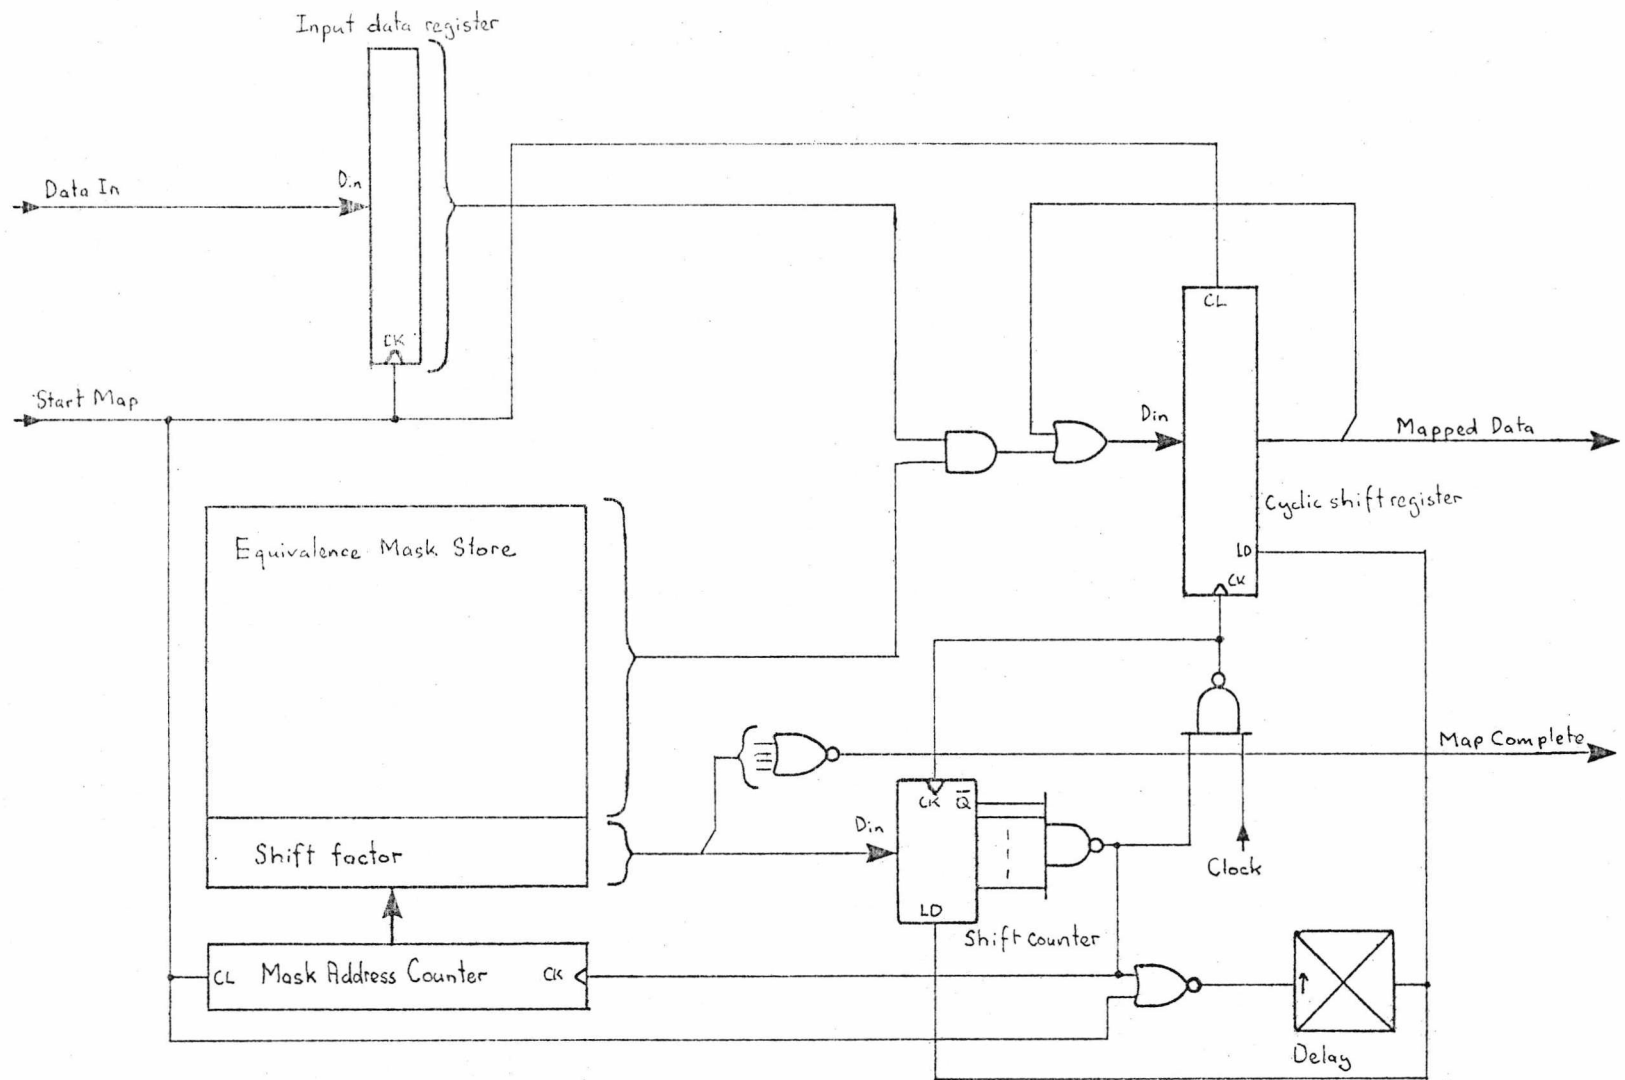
Input data register

Data In

Din

CK

Start Map

CL

Din

Mapped Data

Cyclic shift register

LD

CK

Equivalence Mask Store

Map Complete

Din

CK $\overline{Q}$

Shift factor

Clock

LD

Shift counter

CL Mask Address Counter CK

Delay